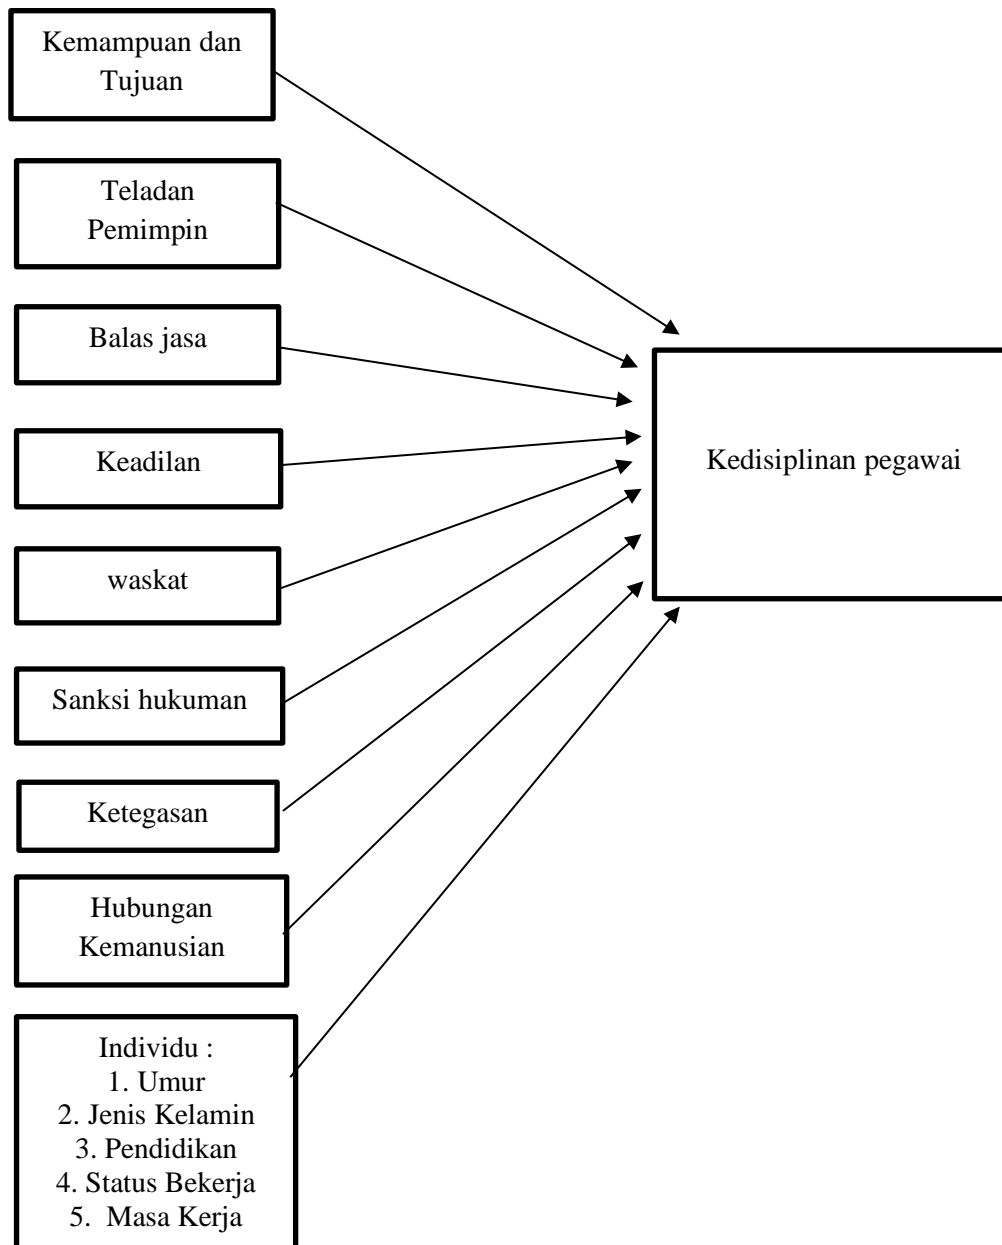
Kemampuan dan Tujuan

Teladan Pemimpin

Balas jasa

Keadilan

waskat

Sanksi hukuman

Ketegasan

Hubungan Kemanusian

Individu :
1. Umur
2. Jenis Kelamin
3. Pendidikan
4. Status Bekerja
5. Masa Kerja

Kedisiplinan pegawai